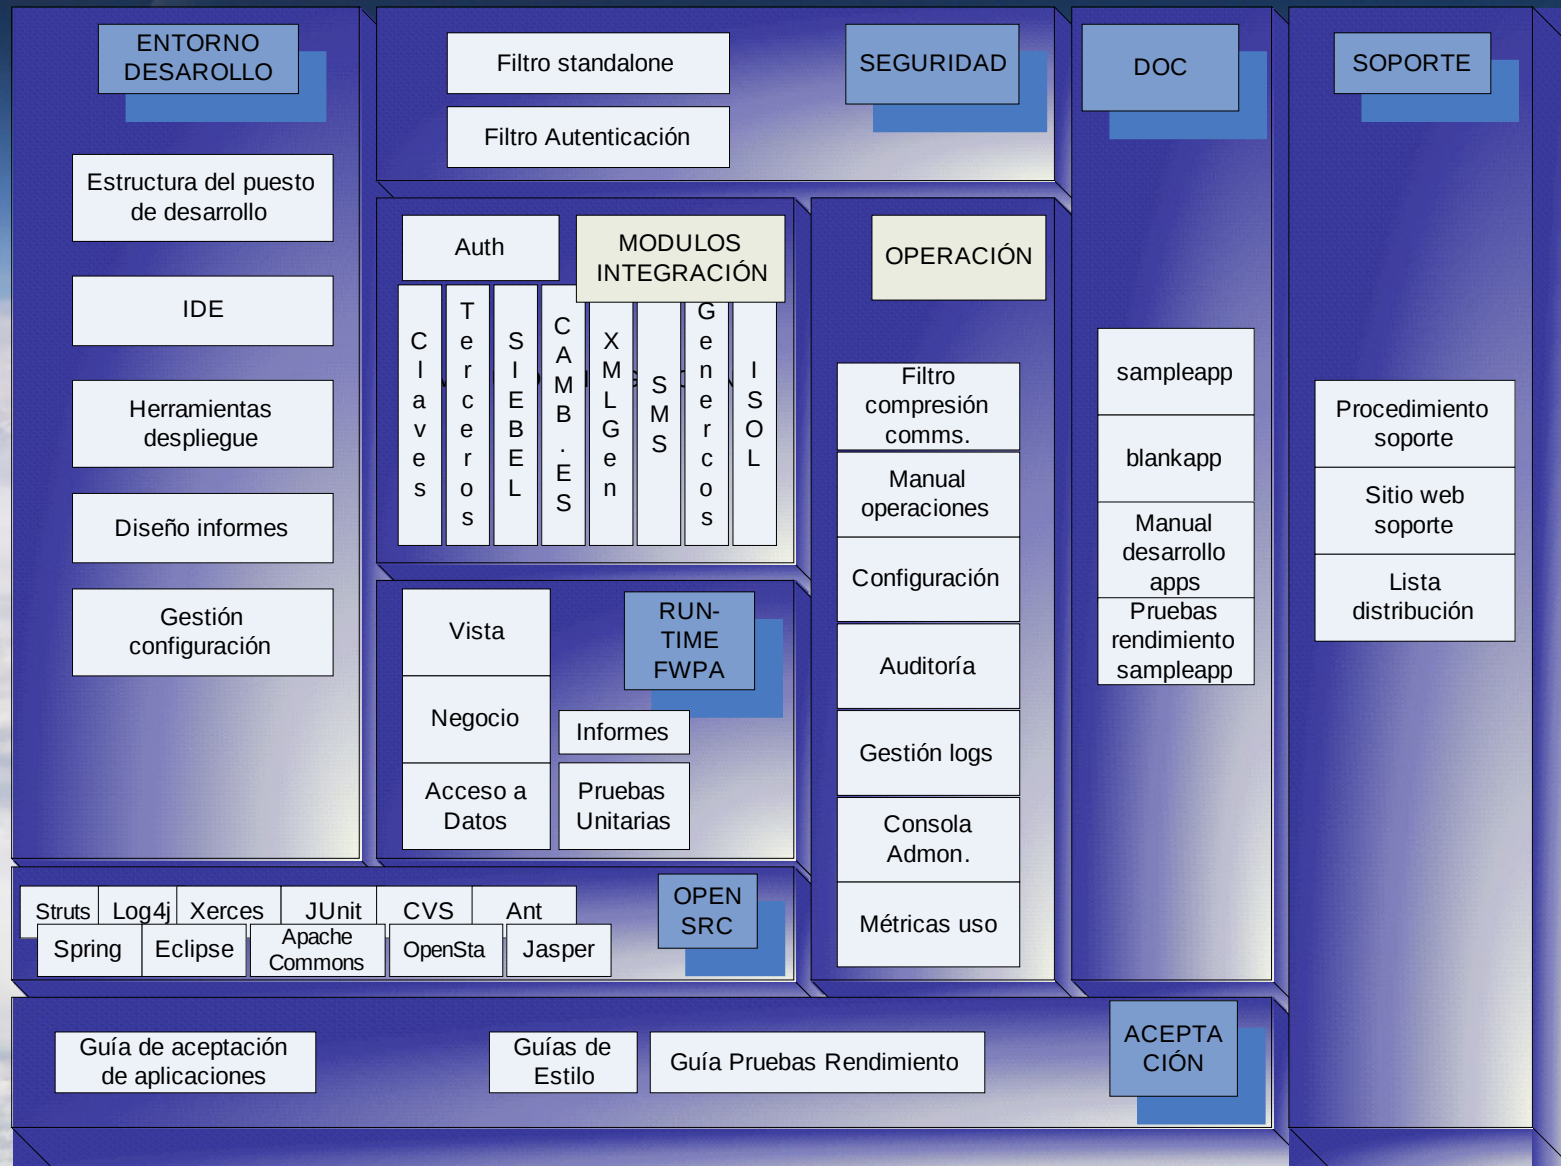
ENTORNO DESAROLLO

Estructura del puesto de desarrollo

IDE

Herramientas despliegue

Diseño informes

Gestión configuración

Filtro standalone

Filtro Autenticación

SEGURIDAD

DOC

SOPORTE

Auth

MODULOS INTEGRACIÓN

Claves

Terceros

SIEBEL

CAMB.ES

XMLGen

SMS

Genercos

ISOL

OPERACIÓN

Filtro compresión comms.

Manual operaciones

Configuración

Auditoría

Gestión logs

Consola Admon.

Métricas uso

sampleapp

blankapp

Manual desarrollo apps

Pruebas rendimiento sampleapp

Procedimiento soporte

Sitio web soporte

Lista distribución

Vista

Negocio

Acceso a Datos

RUN-TIME FWPA

Informes

Pruebas Unitarias

Struts

Log4j

Xerces

JUnit

CVS

Ant

OPEN SRC

Spring

Eclipse

Apache Commons

OpenSta

Jasper

Guía de aceptación de aplicaciones

Guías de Estilo

Guía Pruebas Rendimiento

ACEPTACIÓN